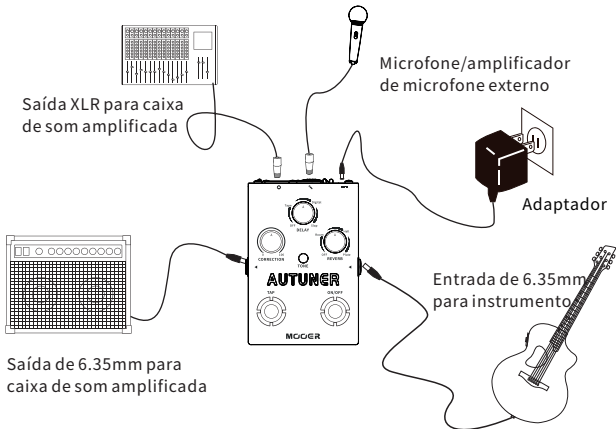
Saída XLR para caixa de som amplificada

Microfone/amplificador de microfone externo

Adaptador

Entrada de 6.35mm para instrumento

Saída de 6.35mm para caixa de som amplificada

DELAY

CORRECTION

REVERB

AUTUNER

TONE

TAP

ON/OFF

MOOER